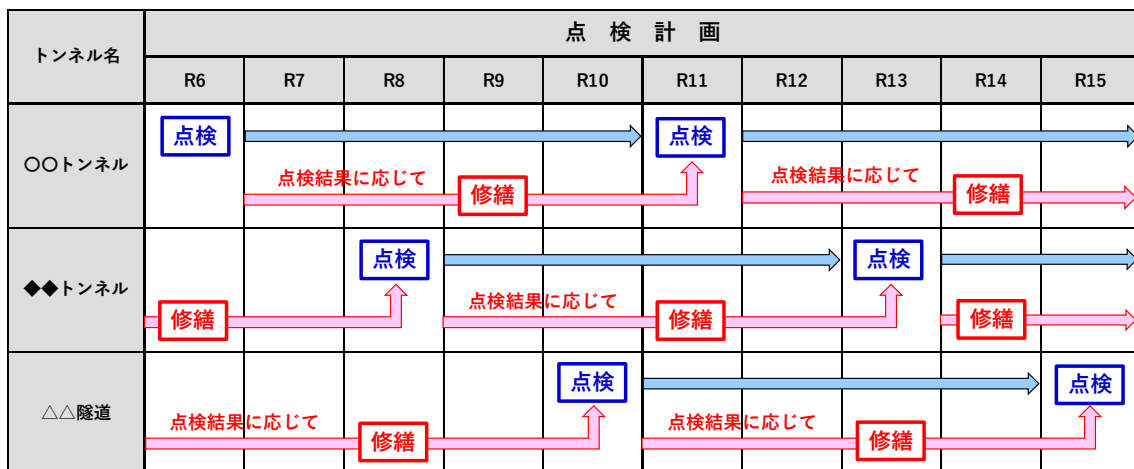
| トンネル名 | 点 検 計 画 | | | | | | | | | |
|---|---|---|---|---|---|---|---|---|---|---|
| | R6 | R7 | R8 | R9 | R10 | R11 | R12 | R13 | R14 | R15 |
| ○○トンネル | 点検 | | | | | 点検 | | | | |
| | | 点検結果に応じて | | 修繕 | | | 点検結果に応じて | | 修繕 | |
| ◆◆トンネル | | | 点検 | | | | | 点検 | | |
| | 修繕 | | | 点検結果に応じて | | 修繕 | | | 修繕 | |
| △△隧道 | | | | | 点検 | | | | | 点検 |
| | 点検結果に応じて | | 修繕 | | | 点検結果に応じて | | 修繕 | | |